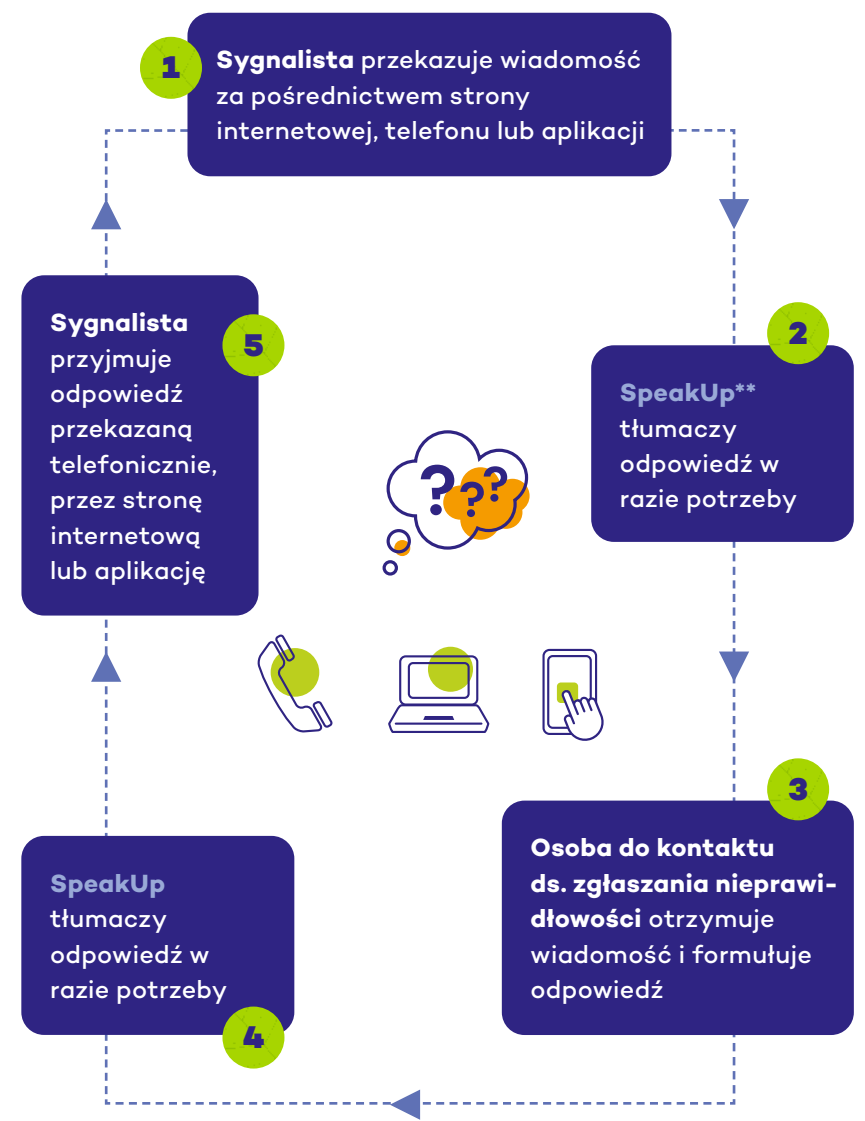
1 **Sygnalista** przekazuje wiadomość za pośrednictwem strony internetowej, telefonu lub aplikacji

2 **SpeakUp\*\*** tłumaczy odpowiedź w razie potrzeby

3 **Osoba do kontaktu ds. zgłaszania nieprawidłowości** otrzymuje wiadomość i formułuje odpowiedź

4 **SpeakUp** tłumaczy odpowiedź w razie potrzeby

5 **Sygnalista** przyjmuje odpowiedź przekazaną telefonicznie, przez stronę internetową lub aplikację

???